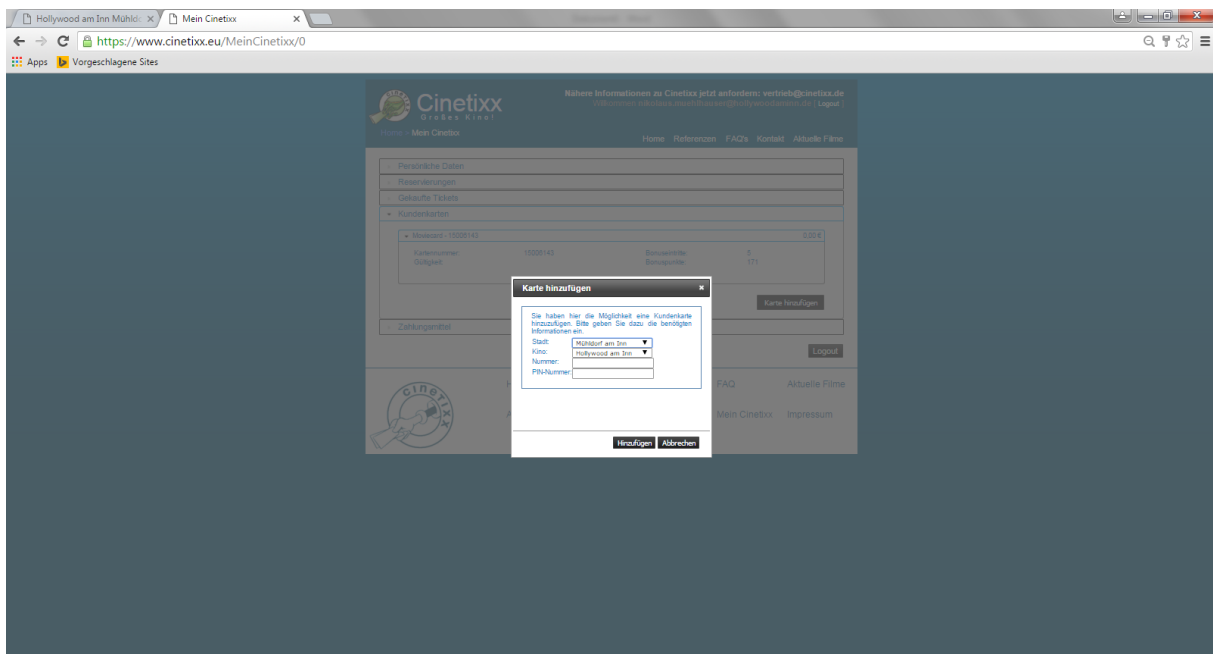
Hollywood am Inn Mühld ×
Mein Cinetixx ×

https://www.cinetixx.eu/MeinCinetixx/0

Apps Vorgeschlagene Sites

Cinetixx
Großes Kino!

Nähere Informationen zu Cinetixx jetzt anfordern: vertrieb@cinetixx.de
Willkommen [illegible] ( Logout )

Home › Mein Cinetixx

Home Referenzen FAQ's Kontakt Aktuelle Filme

Persönliche Daten
Reservierungen
Gekaufte Tickets
Kundenkarten

Moviecard - 15000143 0,00 €

Kartennummer: 15000143 Bonuseinheite: 5
Gültigkeit: Bonuspunkte: 171

Karte hinzufügen

Zahlungsmittel

Logout

FAQ Aktuelle Filme
Mein Cinetixx Impressum

Karte hinzufügen ×

Sie haben hier die Möglichkeit eine Kundenkarte hinzuzufügen. Bitte geben Sie dazu die benötigten Informationen ein.
Stadt: Mühldorf am Inn
Kino: Hollywood am Inn
Nummer:
PIN-Nummer:

Hinzufügen Abbrechen